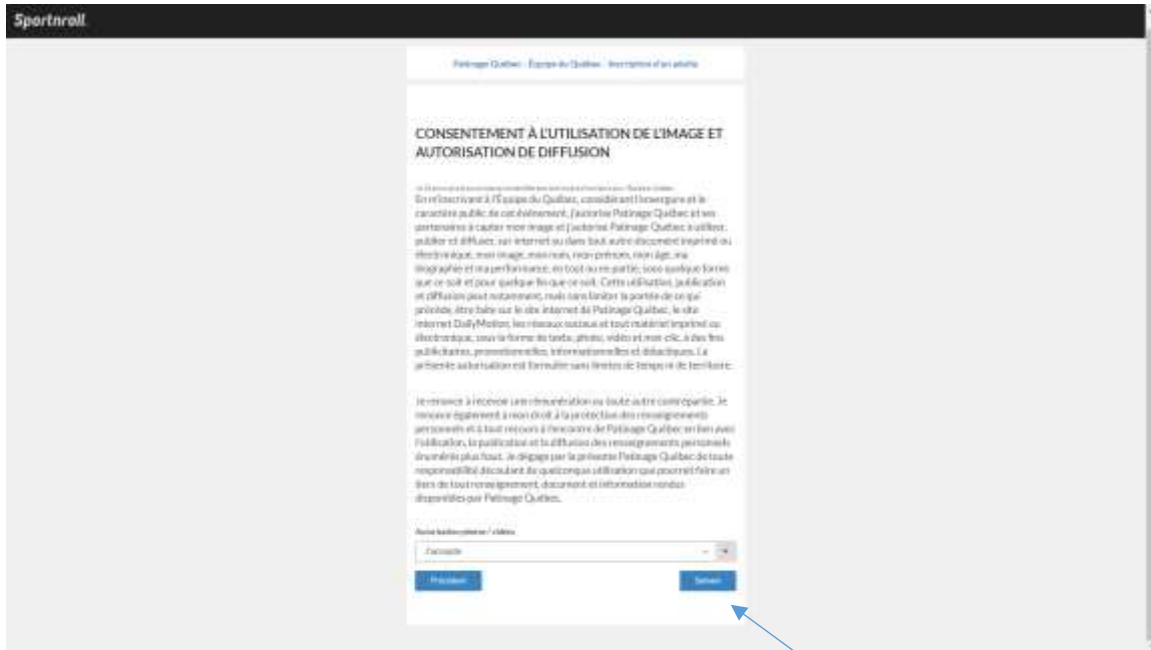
Sportnroll

Patinage Québec - Équipe du Québec - Inscription d'un athlète

CONSENTEMENT À L'UTILISATION DE L'IMAGE ET AUTORISATION DE DIFFUSION

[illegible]

En m'inscrivant à l'Équipe du Québec, considérant l'envergure et le caractère public de cet événement, j'autorise Patinage Québec et ses partenaires à capter mon image et j'autorise Patinage Québec à utiliser, publier et diffuser, sur internet ou dans tout autre document imprimé ou électronique, mon image, mon nom, mon prénom, mon âge, ma biographie et ma performance, en tout ou en partie, sous quelque forme que ce soit et pour quelque fin que ce soit. Cette utilisation, publication et diffusion peut notamment, mais sans limiter la portée de ce qui précède, être faite sur le site internet de Patinage Québec, le site internet DailyMotion, les réseaux sociaux et tout matériel imprimé ou électronique, sous la forme de texte, photo, vidéo et mon clic, à des fins publicitaires, promotionnelles, informationnelles et didactiques. La présente autorisation est formulée sans limites de temps ni de territoire.

Je renonce à recevoir une rémunération ou toute autre contrepartie. Je renonce également à mon droit à la protection des renseignements personnels et à tout recours à l'encontre de Patinage Québec en lien avec l'utilisation, la publication et la diffusion des renseignements personnels énumérés plus haut. Je dégage par la présente Patinage Québec de toute responsabilité découlant de quelconque utilisation que pourrait faire un tiers de tout renseignement, document et information rendus disponibles par Patinage Québec.

Autorisation photo / vidéo

J'accepte

Précédent

Suivant